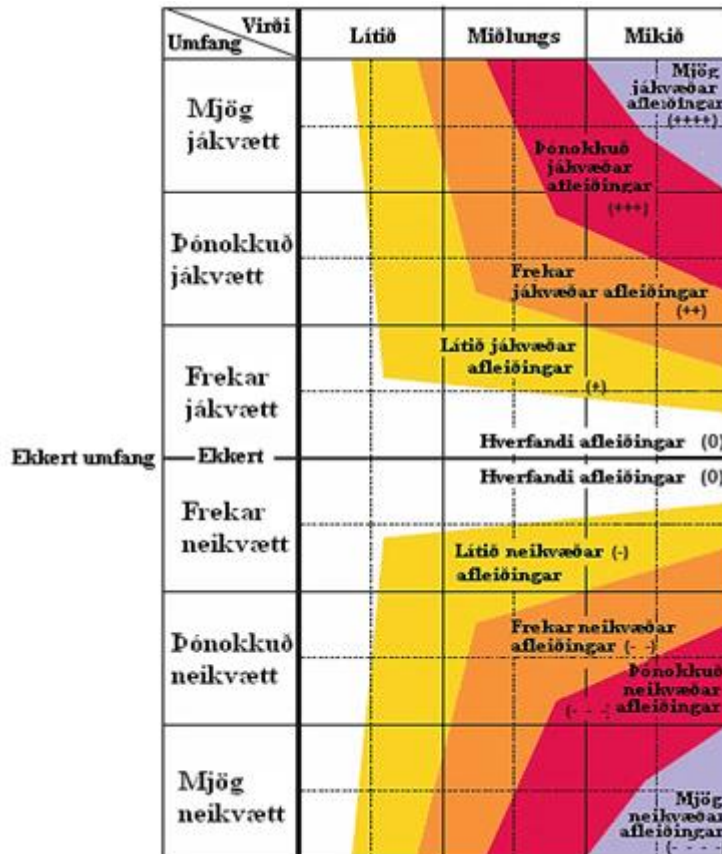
| Virði / Umfang | Lítið | Miðlungs | Mikið |
|---|---|---|---|
| Mjög jákvætt | | | |
| Þónokkuð jákvætt | | | |
| Frekar jákvætt | | | |
| Ekkert | | | |
| Frekar neikvætt | | | |
| Þónokkuð neikvætt | | | |
| Mjög neikvætt | | | |

Ekkert umfang

Mjög jákvæðar afleiðingar (++++)

Þónokkuð jákvæðar afleiðingar (+++)

Frekar jákvæðar afleiðingar (++)

Lítið jákvæðar afleiðingar (+)

Hverfandi afleiðingar (0)

Hverfandi afleiðingar (0)

Lítið neikvæðar (-) afleiðingar

Frekar neikvæðar afleiðingar (- -)

Þónokkuð neikvæðar afleiðingar (- - -)

Mjög neikvæðar afleiðingar (- - - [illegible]